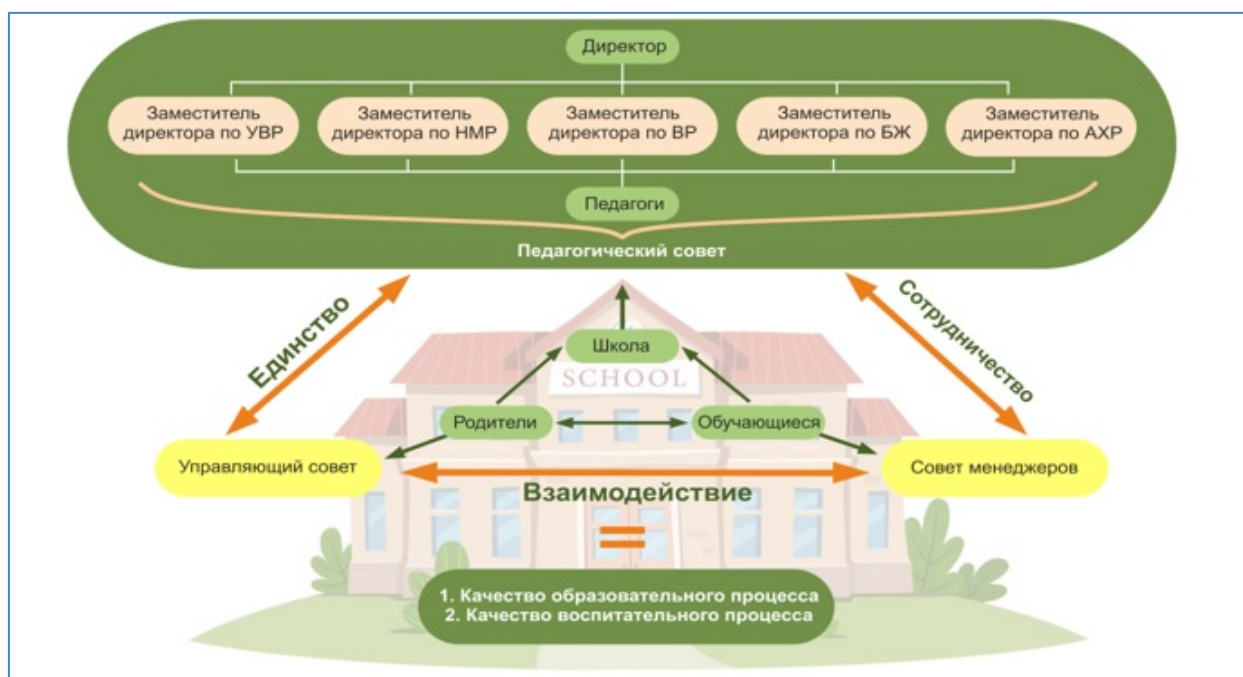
Директор

Заместитель директора по УВР

Заместитель директора по НМР

Заместитель директора по ВР

Заместитель директора по БЖ

Заместитель директора по АХР

Педагоги

Педагогический совет

Единство

Сотрудничество

Школа

SCHOOL

Родители

Обучающиеся

Управляющий совет

Взаимодействие

Совет менеджеров

=

1. Качество образовательного процесса
2. Качество воспитательного процесса